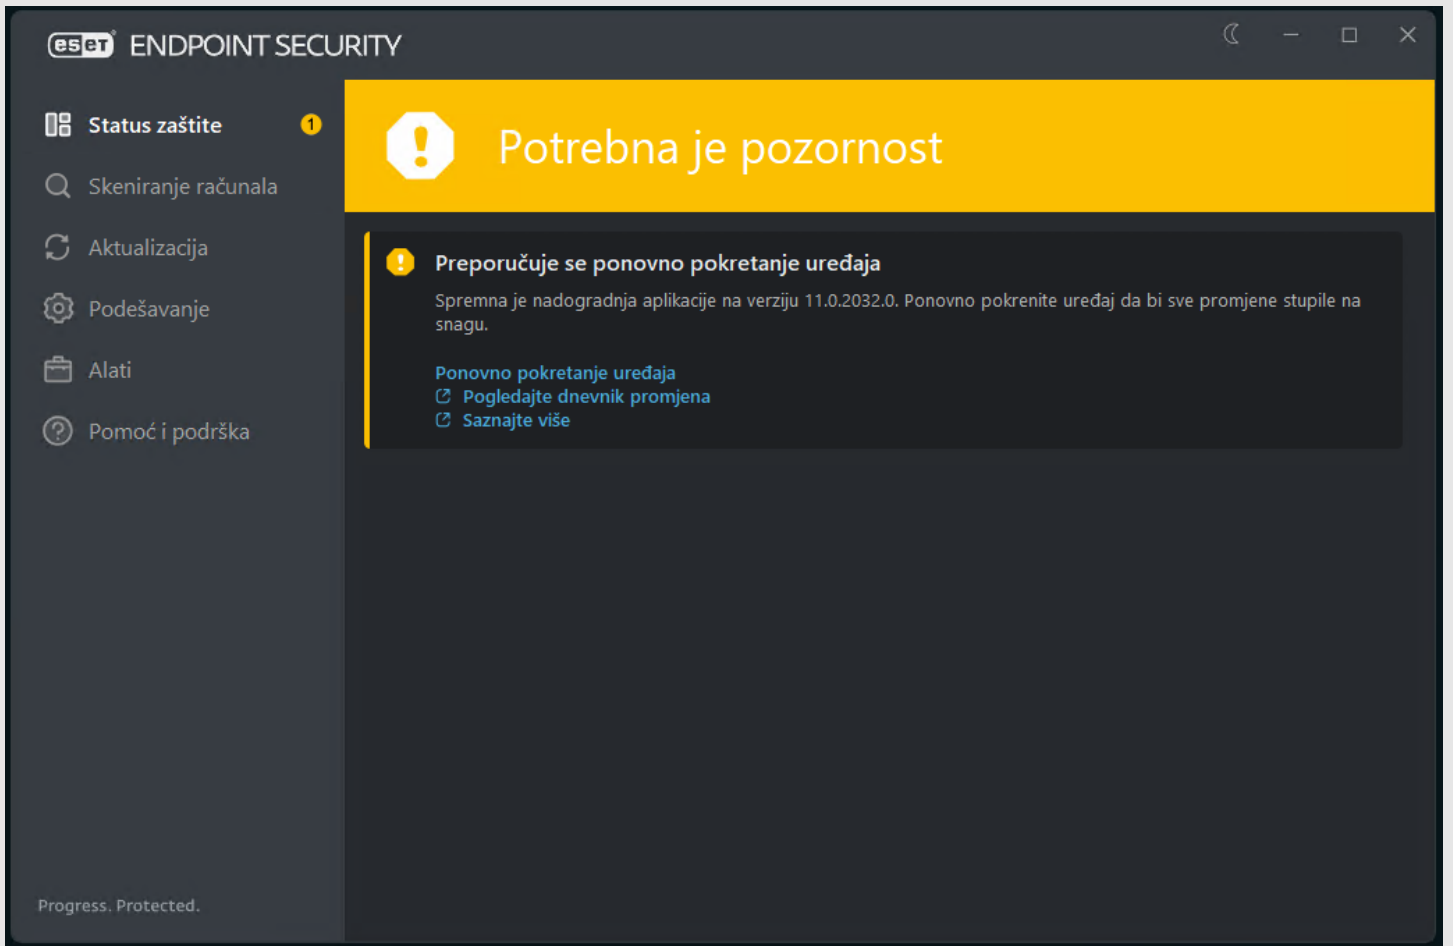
eset ENDPOINT SECURITY

Status zaštite 1

Skeniranje računala

Aktualizacija

Podešavanje

Alati

Pomoć i podrška

Progress. Protected.

Potrebna je pozornost

Preporučuje se ponovno pokretanje uređaja

Spremna je nadogradnja aplikacije na verziju 11.0.2032.0. Ponovno pokrenite uređaj da bi sve promjene stupile na snagu.

Ponovno pokretanje uređaja
Pogledajte dnevnik promjena
Saznajte više